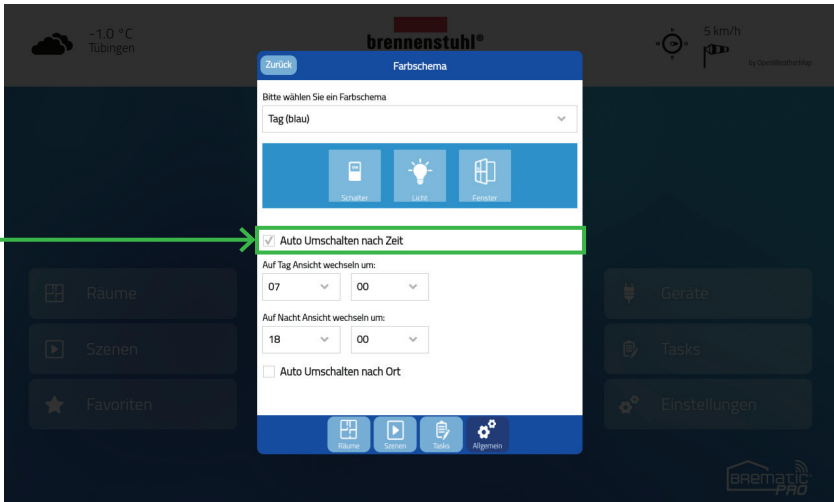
-1.0 °C
Tubingen

brennenstuhl®

5 km/h
by OpenWeatherMap

Zurück
Farbschema

Bitte wählen Sie ein Farbschema
Tag (blau)

Schalter
Licht
Fenster

Auto Umschalten nach Zeit

Auf Tag Ansicht wechseln um:
07
00

Auf Nacht Ansicht wechseln um:
18
00

Auto Umschalten nach Ort

Räume
Szenen
Favoriten

Geräte
Tasks
Einstellungen

Räume
Szenen
Tasks
Allgemein

BREMATIC PRO